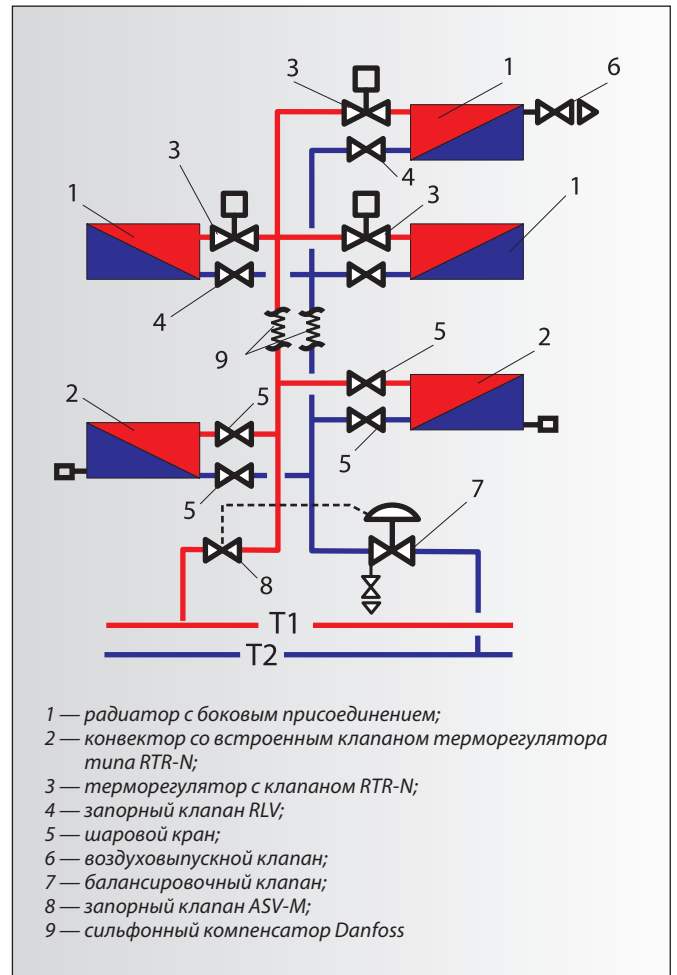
3
1
6
4
3
1
3
1
4
9
5
2
2
5
5
5
7
8
T1
T2

1 — радиатор с боковым присоединением;
2 — конвектор со встроенным клапаном терморегулятора типа RTR-N;
3 — терморегулятор с клапаном RTR-N;
4 — запорный клапан RLV;
5 — шаровой кран;
6 — воздуховыпускной клапан;
7 — балансировочный клапан;
8 — запорный клапан ASV-M;
9 — сильфонный компенсатор Danfoss